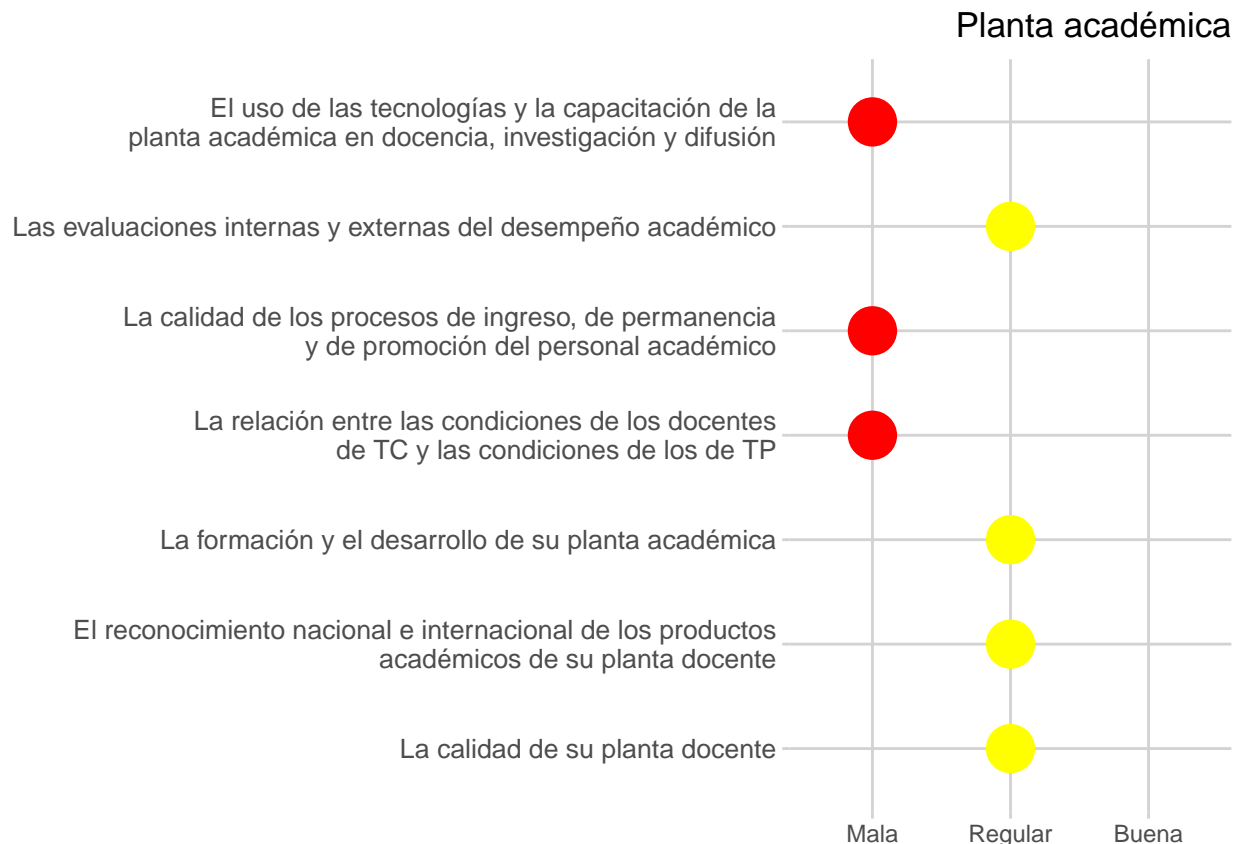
Planta académica

El uso de las tecnologías y la capacitación de la planta académica en docencia, investigación y difusión

Las evaluaciones internas y externas del desempeño académico

La calidad de los procesos de ingreso, de permanencia y de promoción del personal académico

La relación entre las condiciones de los docentes de TC y las condiciones de los de TP

La formación y el desarrollo de su planta académica

El reconocimiento nacional e internacional de los productos académicos de su planta docente

La calidad de su planta docente

Mala
Regular
Buena